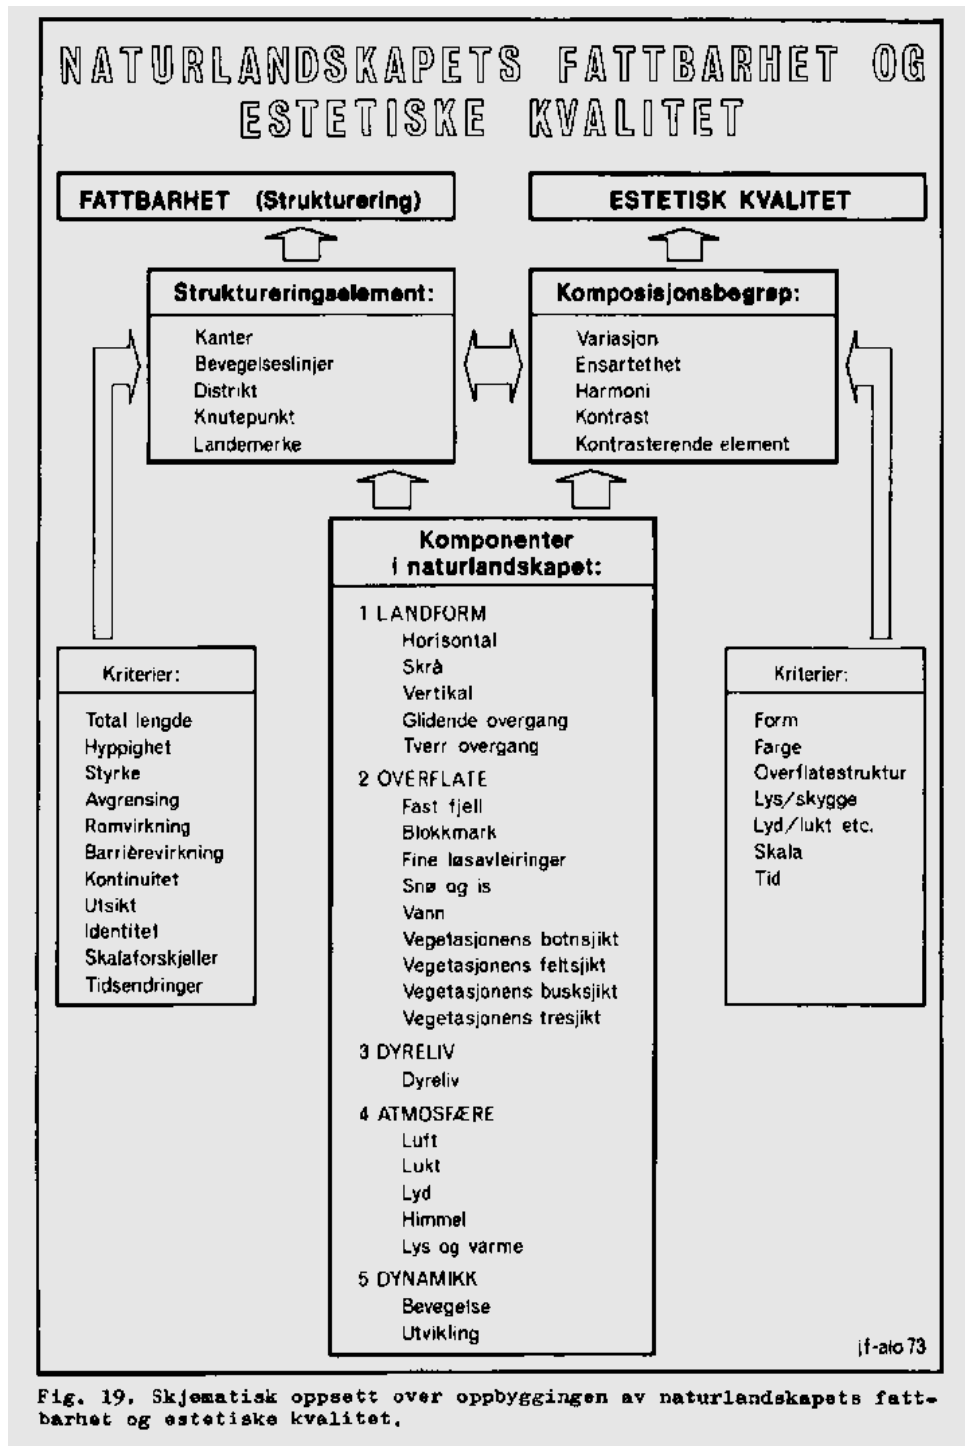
NATURLANDSKAPETS FATTBARHET OG ESTETISKE KVALITET

FATTBARHET (Strukturering)

ESTETISK KVALITET

Struktureringselement:
Kanter
Bevegelseslinjer
Distrikt
Knutepunkt
Landemerke

Komposisjonsbegrep:
Variasjon
Ensartethet
Harmoni
Kontrast
Kontrasterende element

Kriterier:
Total lengde
Hyppighet
Styrke
Avgrensing
Romvirkning
Barrièrevirkning
Kontinuitet
Utsikt
Identitet
Skalaforskjeller
Tidsendringer

Komponenter i naturlandskapet:
1 LANDFORM
Horisontal
Skrå
Vertikal
Glidende overgang
Tverr overgang
2 OVERFLATE
Fast fjell
Blokkmark
Fine løsavleiringer
Snø og is
Vann
Vegetasjonens botnsjikt
Vegetasjonens feltsjikt
Vegetasjonens busksjikt
Vegetasjonens tresjikt
3 DYRELIV
Dyreliv
4 ATMOSFÆRE
Luft
Lukt
Lyd
Himmel
Lys og varme
5 DYNAMIKK
Bevegelse
Utvikling

Kriterier:
Form
Farge
Overflatestruktur
Lys/skygge
Lyd/lukt etc.
Skala
Tid

jf-alo 73

Fig. 19. Skjematisk oppsett over oppbyggingen av naturlandskapets fattbarhet og estetiske kvalitet.